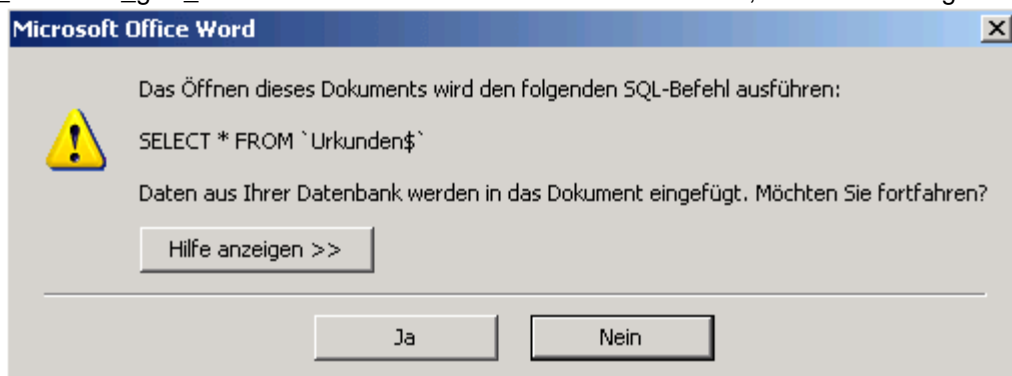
Microsoft Office Word

Das Öffnen dieses Dokuments wird den folgenden SQL-Befehl ausführen:

SELECT * FROM `Urkunden$`

Daten aus Ihrer Datenbank werden in das Dokument eingefügt. Möchten Sie fortfahren?

Hilfe anzeigen >>

Ja

Nein